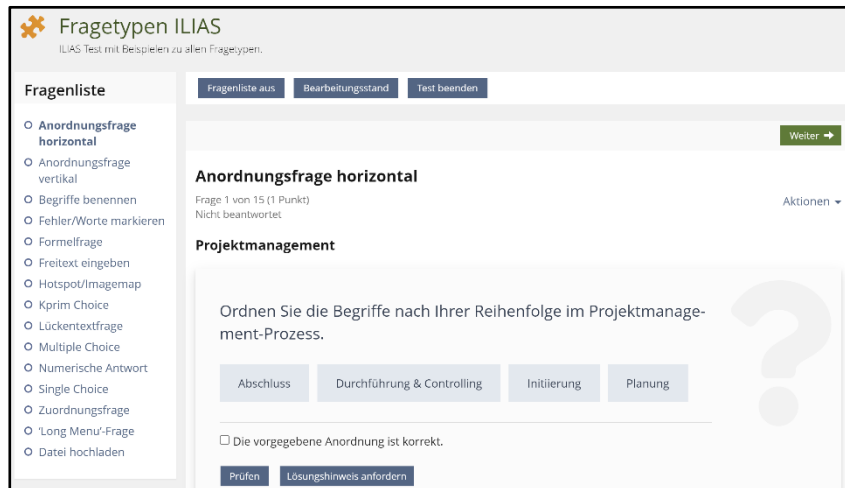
Fragetypen ILIAS
ILIAS Test mit Beispielen zu allen Fragetypen.

Fragenliste

Anordnungsfrage horizontal
Anordnungsfrage vertikal
Begriffe benennen
Fehler/Worte markieren
Formelfrage
Freitext eingeben
Hotspot/Imagemap
Kprim Choice
Lückentextfrage
Multiple Choice
Numerische Antwort
Single Choice
Zuordnungsfrage
'Long Menu'-Frage
Datei hochladen

Fragenliste aus | Bearbeitungsstand | Test beenden

Weiter

Anordnungsfrage horizontal
Frage 1 von 15 (1 Punkt)
Nicht beantwortet

Aktionen

Projektmanagement

Ordnen Sie die Begriffe nach Ihrer Reihenfolge im Projektmanagement-Prozess.

Abschluss | Durchführung & Controlling | Initiierung | Planung

Die vorgegebene Anordnung ist korrekt.

Prüfen | Lösungshinweis anfordern